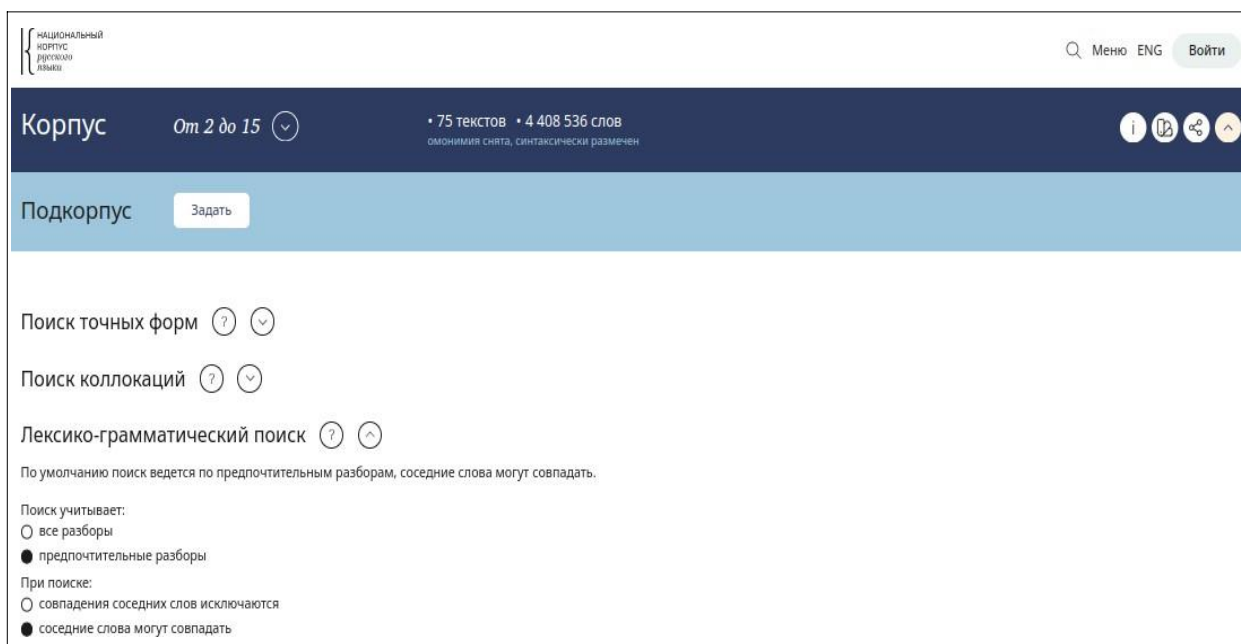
НАЦИОНАЛЬНЫЙ КОРПУС русского языка

Меню ENG Войти

Корпус От 2 до 15

• 75 текстов • 4 408 536 слов
омонимия снята, синтаксически размечен

i

Подкорпус Задать

Поиск точных форм ?

Поиск коллокаций ?

Лексико-грамматический поиск ?

По умолчанию поиск ведется по предпочтительным разборам, соседние слова могут совпадать.

Поиск учитывает:
○ все разборы
● предпочтительные разборы

При поиске:
○ совпадения соседних слов исключаются
● соседние слова могут совпадать